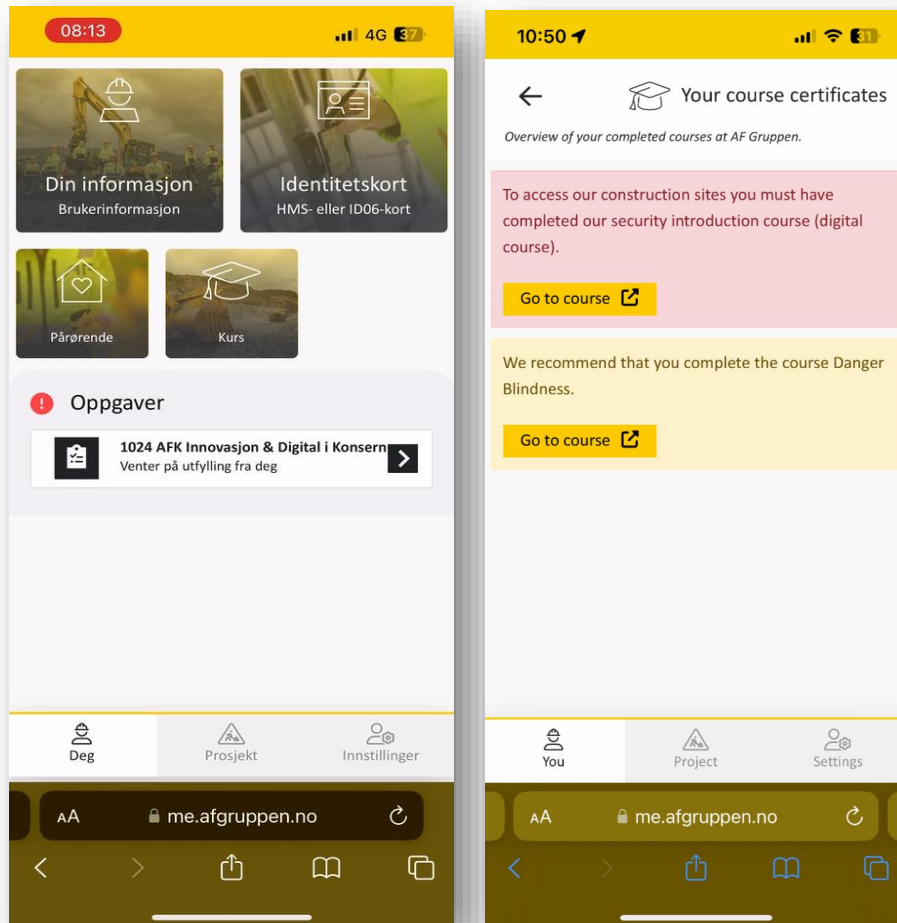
08:13
4G 37

Din informasjon
Brukerinformasjon

Identitetskort
HMS- eller ID06-kort

Pårørende

Kurs

Oppgaver

1024 AFK Innovasjon & Digital i Konsern
Venter på utfylling fra deg

Deg
Prosjekt
Innstillinger

AA
me.afgruppen.no

10:50
31

Your course certificates

Overview of your completed courses at AF Gruppen.

To access our construction sites you must have completed our security introduction course (digital course).

Go to course

We recommend that you complete the course Danger Blindness.

Go to course

You
Project
Settings

AA
me.afgruppen.no